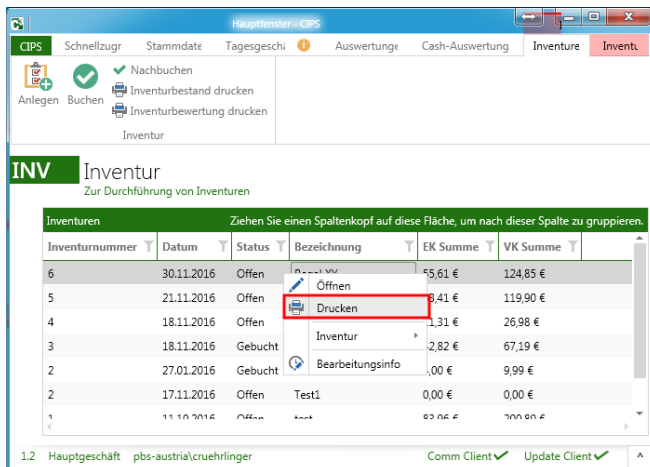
Hauptfenster - CIPS

CIPS | Schnellzugr | Stammdate | Tagesgeschä | Auswertunge | Cash-Auswertung | Inventure | Inventu

Anlegen | Buchen | Nachbuchen | Inventurbestand drucken | Inventurbewertung drucken

Inventur

INV Inventur

Zur Durchführung von Inventuren

Inventuren | Ziehen Sie einen Spaltenkopf auf diese Fläche, um nach dieser Spalte zu gruppieren.

| Inventurnummer | Datum | Status | Bezeichnung | EK Summe | VK Summe |
|---|---|---|---|---|---|
| 6 | 30.11.2016 | Offen | Regal XY | 55,61 € | 124,85 € |
| 5 | 21.11.2016 | Offen | | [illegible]8,41 € | 119,90 € |
| 4 | 18.11.2016 | Offen | | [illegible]1,31 € | 26,98 € |
| 3 | 18.11.2016 | Gebucht | | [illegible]2,82 € | 67,19 € |
| 2 | 27.01.2016 | Gebucht | | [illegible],00 € | 9,99 € |
| 2 | 17.11.2016 | Offen | Test1 | 0,00 € | 0,00 € |
| 1 | 11.10.2016 | Offen | test | 83,96 € | 200,80 € |

Öffnen
Drucken
Inventur
Bearbeitungsinfo

1.2 Hauptgeschäft pbs-austria\cruehrlinger Comm Client Update Client